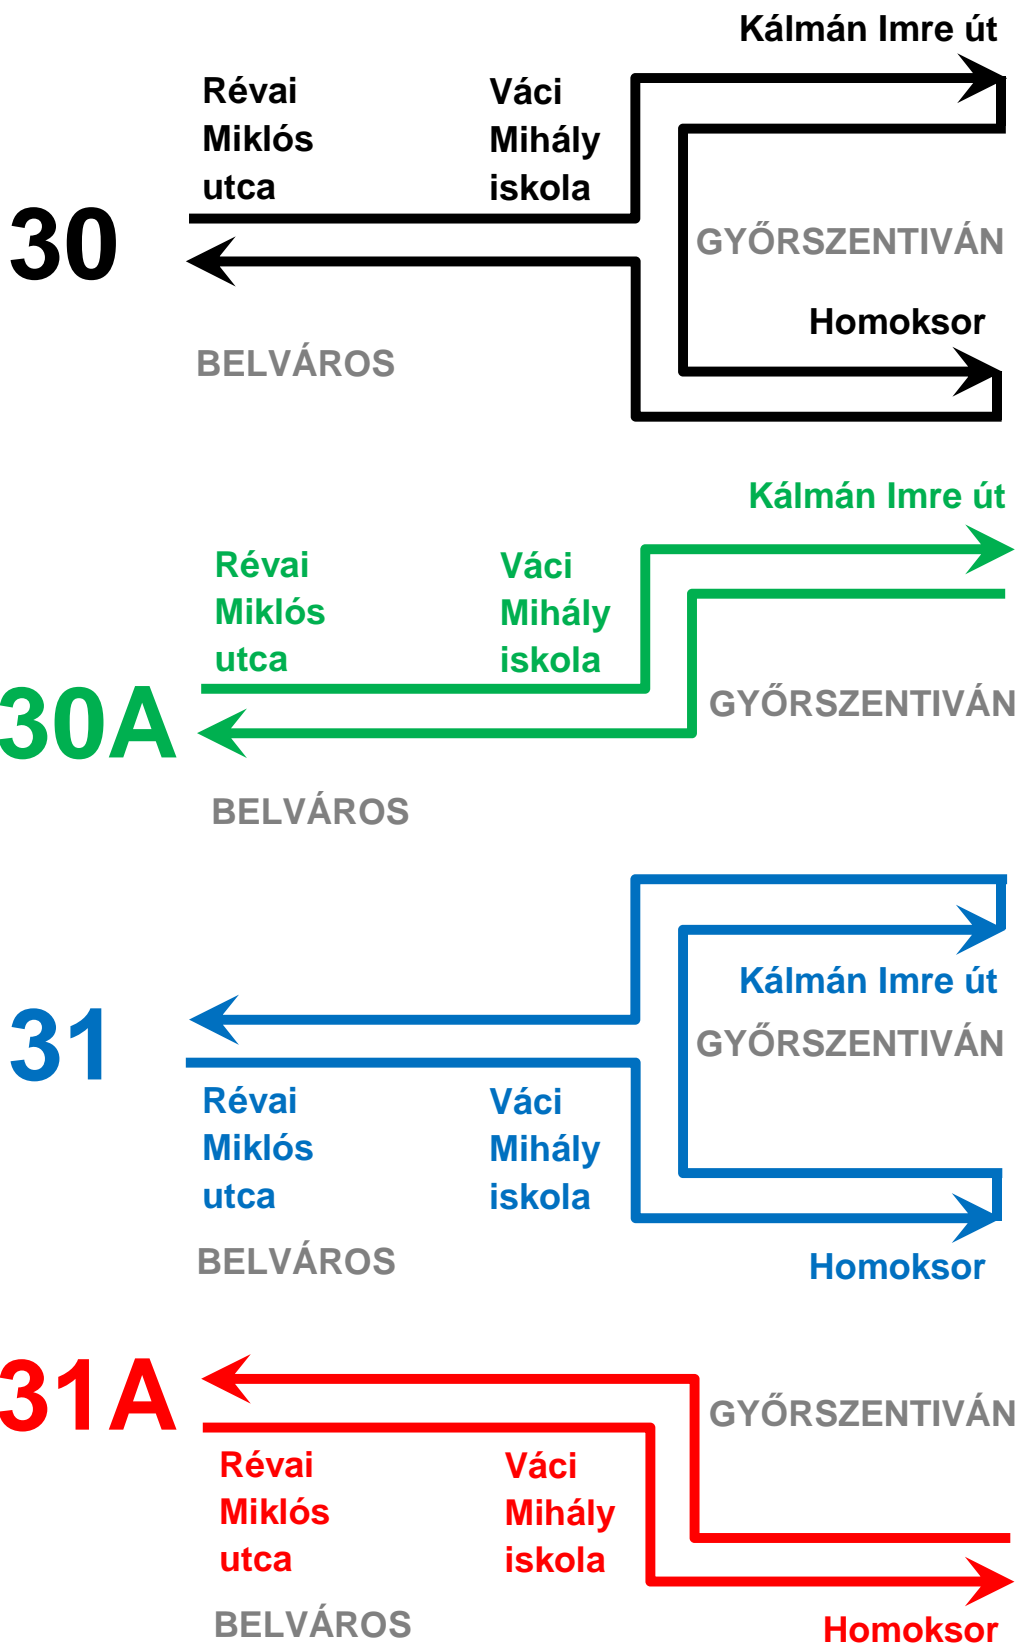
Kálmán Imre út

Révai Miklós utca

Váci Mihály iskola

30

GYŐRSZENTIVÁN

Homoksor

BELVÁROS

Kálmán Imre út

Révai Miklós utca

Váci Mihály iskola

30A

GYŐRSZENTIVÁN

BELVÁROS

31

Kálmán Imre út

GYŐRSZENTIVÁN

Révai Miklós utca

Váci Mihály iskola

BELVÁROS

Homoksor

31A

GYŐRSZENTIVÁN

Révai Miklós utca

Váci Mihály iskola

BELVÁROS

Homoksor